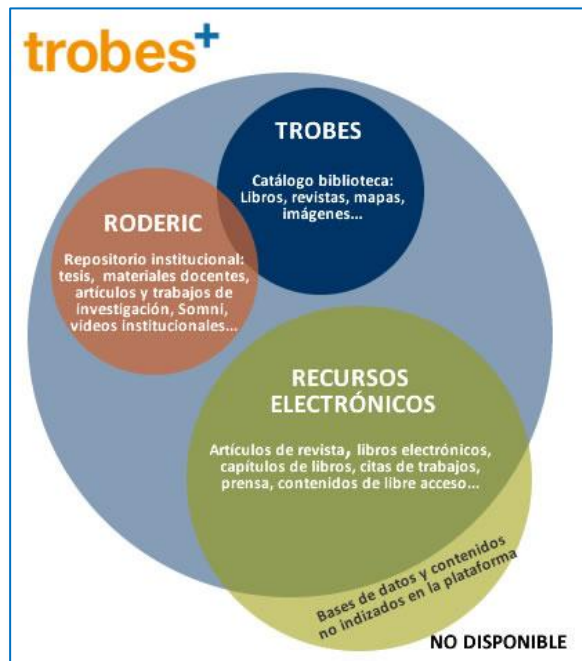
trobes$^+$

TROBES

Catálogo biblioteca: Libros, revistas, mapas, imágenes...

RODERIC

Repositorio institucional: tesis, materiales docentes, artículos y trabajos de investigación, Somni, videos institucionales...

RECURSOS ELECTRÓNICOS

Artículos de revista, libros electrónicos, capítulos de libros, citas de trabajos, prensa, contenidos de libre acceso...

Bases de datos y contenidos no indizados en la plataforma

NO DISPONIBLE